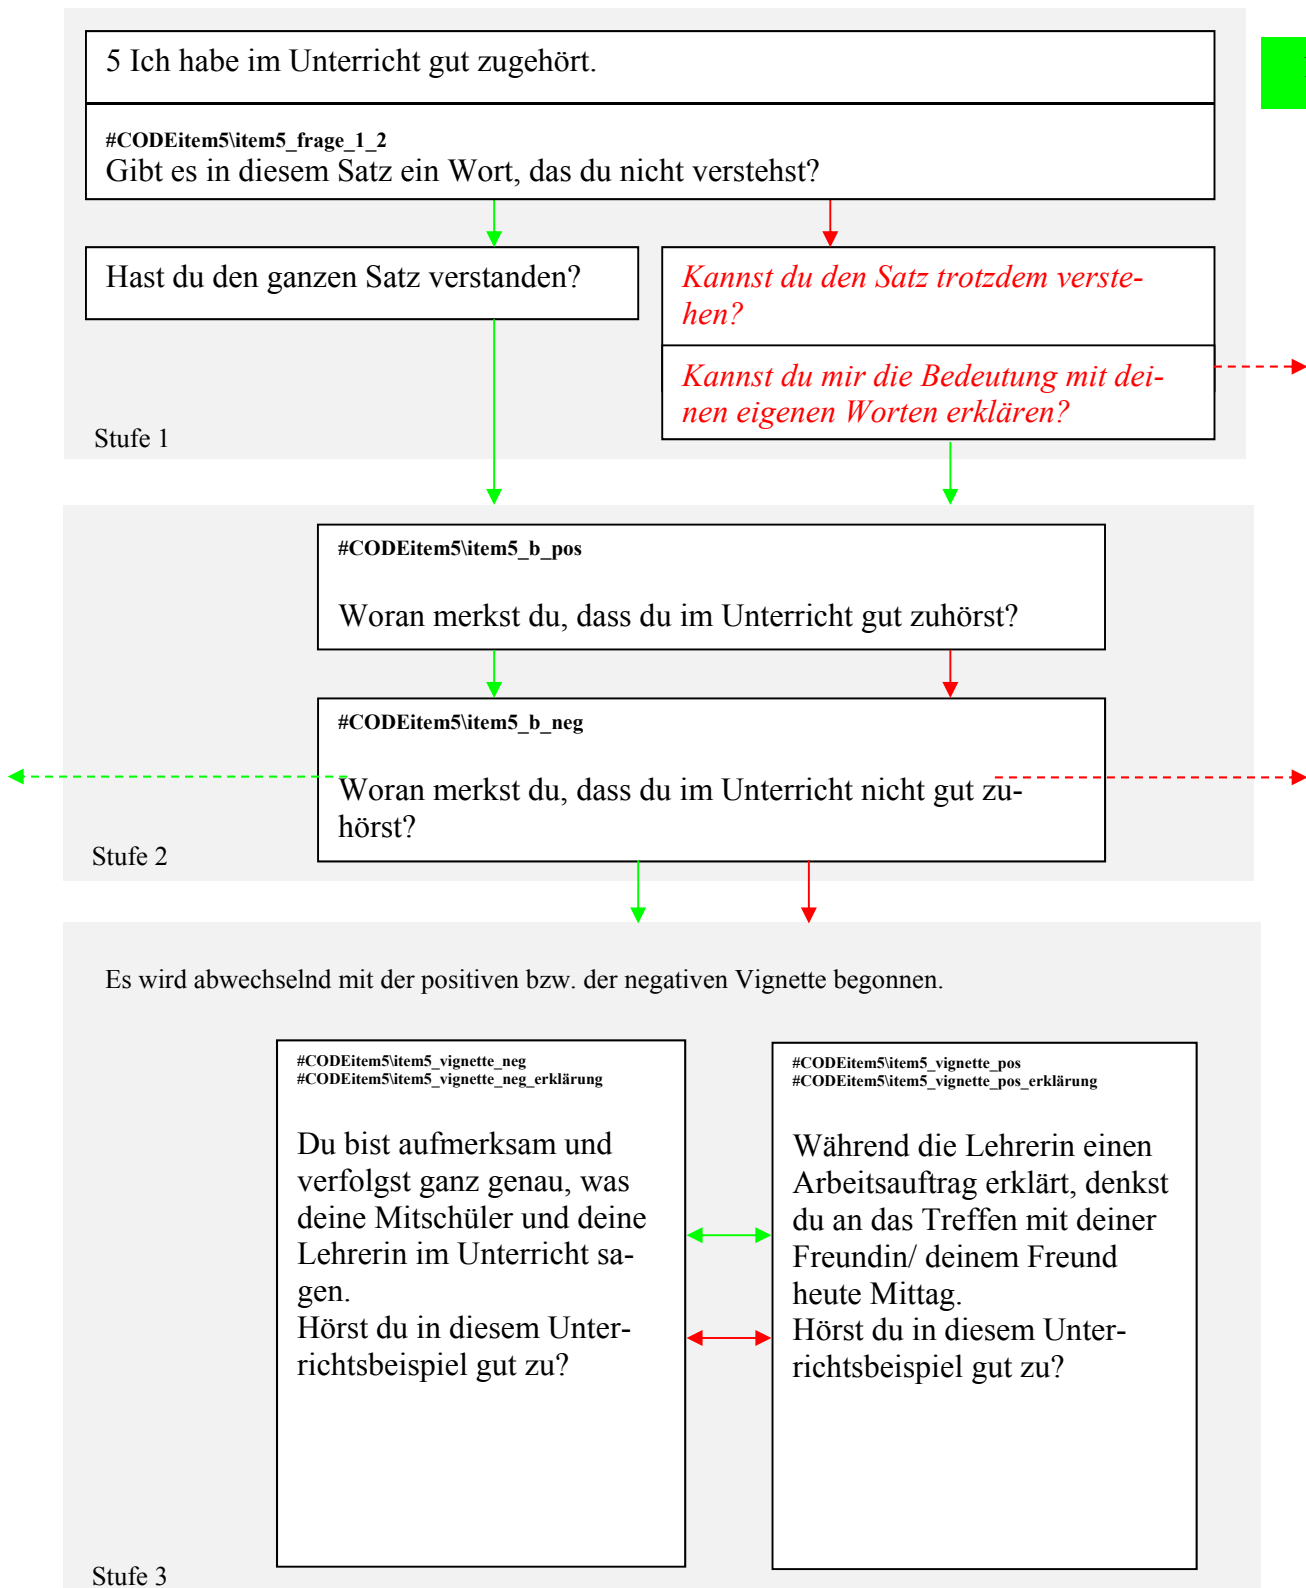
5 Ich habe im Unterricht gut zugehört.

#CODEitem5\item5_frage_1_2
Gibt es in diesem Satz ein Wort, das du nicht verstehst?

Hast du den ganzen Satz verstanden?

Kannst du den Satz trotzdem verstehen?

Kannst du mir die Bedeutung mit deinen eigenen Worten erklären?

Stufe 1

#CODEitem5\item5_b_pos

Woran merkst du, dass du im Unterricht gut zuhörst?

#CODEitem5\item5_b_neg

Woran merkst du, dass du im Unterricht nicht gut zuhörst?

Stufe 2

Es wird abwechselnd mit der positiven bzw. der negativen Vignette begonnen.

#CODEitem5\item5_vignette_neg
#CODEitem5\item5_vignette_neg_erklärung

Du bist aufmerksam und verfolgst ganz genau, was deine Mitschüler und deine Lehrerin im Unterricht sagen.
Hörst du in diesem Unterrichtsbeispiel gut zu?

#CODEitem5\item5_vignette_pos
#CODEitem5\item5_vignette_pos_erklärung

Während die Lehrerin einen Arbeitsauftrag erklärt, denkst du an das Treffen mit deiner Freundin/ deinem Freund heute Mittag.
Hörst du in diesem Unterrichtsbeispiel gut zu?

Stufe 3